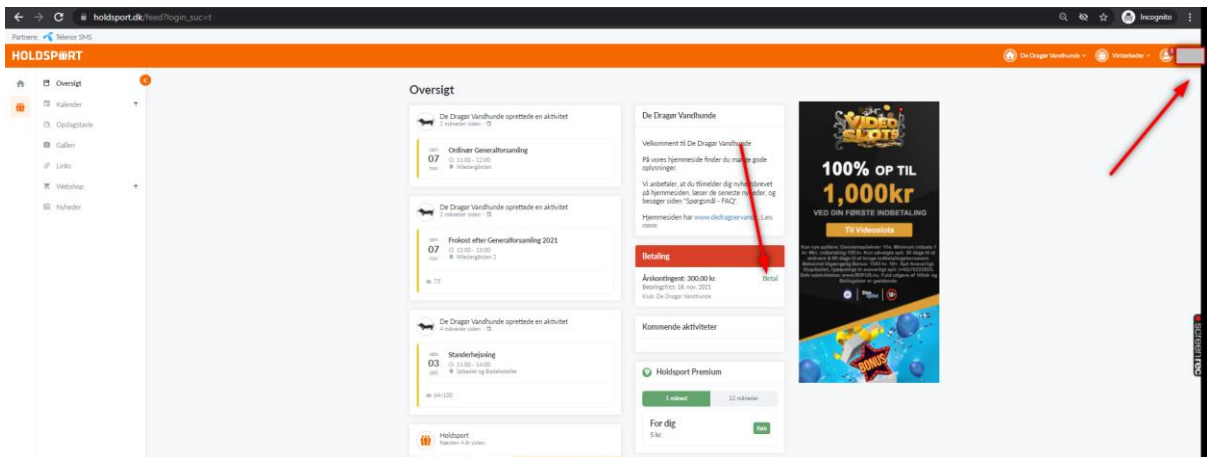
holdsport.dk/feed?login_suc=t

Incognito

Partnere: Telenor SMS

HOLDSPORT

De Dragør Vandhunde

Vinterbader

Oversigt

Kalender

Opslagstavle

Galleri

Links

Webshop

Nyheder

Oversigt

De Dragør Vandhunde oprettede en aktivitet
2 måneder siden

07
Ordinær Generalforsamling
11:00 - 12:00
Viktoriagården

De Dragør Vandhunde oprettede en aktivitet
2 måneder siden

07
Frokost efter Generalforsamling 2021
12:00 - 13:00
Viktoriagården 2

72

De Dragør Vandhunde oprettede en aktivitet
4 måneder siden

03
Standerhejsning
11:00 - 14:00
Søbadet og Badehotellet

69/100

Holdsport
Næsten 4 år siden

De Dragør Vandhunde

Velkommen til De Dragør Vandhunde

På vores hjemmeside finder du mange gode oplysninger.

Vi anbefaler, at du tilmelder dig nyhedsbrevet på hjemmesiden, læser de seneste nyheder, og besøger siden "Spørgsmål - FAQ".

Hjemmesiden har www.dedragoervand... Læs mere

Betaling

Årskontingent: 300,00 kr.
Betalingsfrist: 18. nov. 2021
Klub: De Dragør Vandhunde

Betal

Kommende aktiviteter

Holdsport Premium

1 måned

12 måneder

For dig
5 kr.

Køb

VIDEO SLOTS

100% OP TIL

1,000kr

VED DIN FØRSTE INDBETALING

Til Videoslots

BONUS

SCREENREC